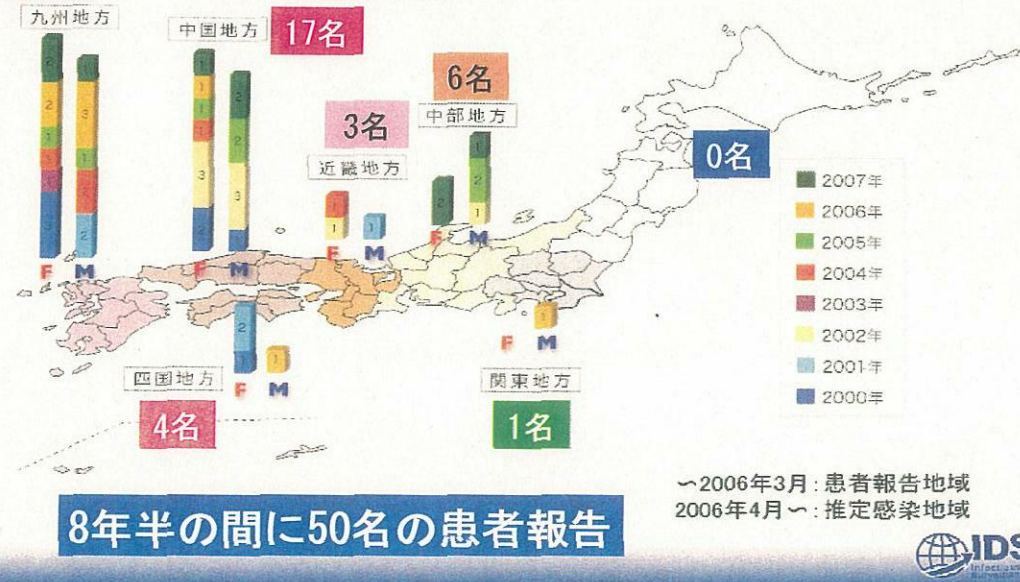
九州地方

中国地方 17名

3名
近畿地方

6名
中部地方

0名

2007年
2006年
2005年
2004年
2003年
2002年
2001年
2000年

F M
F M
F M
F M
F M
F M

四国地方
4名

関東地方
1名

〜2006年3月：患者報告地域
2006年4月〜：推定感染地域

8年半の間に50名の患者報告

IDS